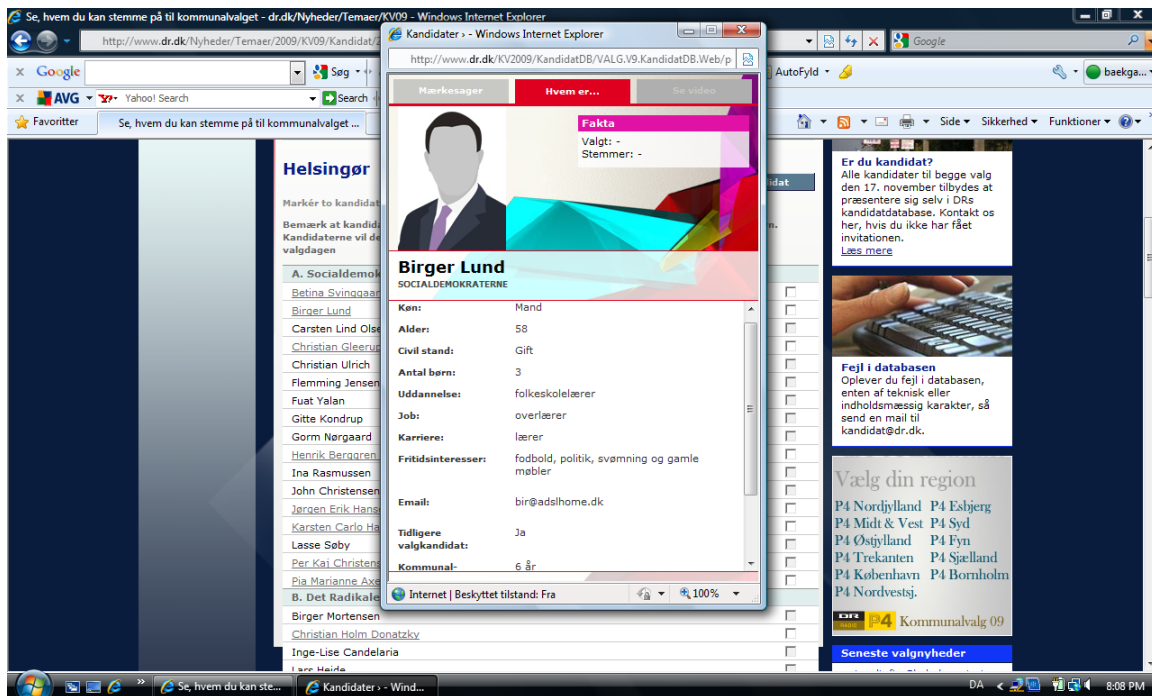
Se, hvem du kan stemme på til kommunalvalget - dr.dk/Nyheder/Temaer/KV09 - Windows Internet Explorer

http://www.dr.dk/Nyheder/Temaer/2009/KV09/Kandidat/

Google

Google

Søg

AutoFyld

baekga...

AVG

Yahoo! Search

Search

Favoritter

Se, hvem du kan stemme på til kommunalvalget ...

Side

Sikkerhed

Funktioner

Kandidater › - Windows Internet Explorer

http://www.dr.dk/KV2009/KandidatDB/VALG.V9.KandidatDB.Web/p

Mærkesager

Hvem er...

Se video

Fakta

Valgt: -

Stemmer: -

Birger Lund

SOCIALDEMOKRATERNE

| | |
|---|---|
| Køn: | Mand |
| Alder: | 58 |
| Civil stand: | Gift |
| Antal børn: | 3 |
| Uddannelse: | folkeskolelærer |
| Job: | overlærer |
| Karriere: | lærer |
| Fritidsinteresser: | fodbold, politik, svømning og gamle møbler |
| Email: | bir@adslhome.dk |
| Tidligere valgkandidat: | Ja |
| Kommunal- | 6 år |

Internet | Beskyttet tilstand: Fra

100%

Helsingør

Markér to kandidat

Bemærk at kandid

Kandidaterne vil de

valgdagen

idat

n.

A. Socialdemok

Betina Svinggaar

Birger Lund

Carsten Lind Olse

Christian Gleerup

Christian Ulrich

Flemming Jensen

Fuat Yalan

Gitte Kondrup

Gorm Nørgaard

Henrik Berggren

Ina Rasmussen

John Christensen

Jørgen Erik Hans

Karsten Carlo Ha

Lasse Søby

Per Kaj Christens

Pia Marianne Axe

B. Det Radikale

Birger Mortensen

Christian Holm Donatzky

Inge-Lise Candelaria

Lars Heide

Er du kandidat?

Alle kandidater til begge valg den 17. november tilbydes at præsentere sig selv i DRs kandidatdatabase. Kontakt os her, hvis du ikke har fået invitationen.

Læs mere

Fejl i databasen

Oplever du fejl i databasen, enten af teknisk eller indholdsmæssig karakter, så send en mail til kandidat@dr.dk.

Vælg din region

P4 Nordjylland P4 Esbjerg

P4 Midt & Vest P4 Syd

P4 Østjylland P4 Fyn

P4 Trekanten P4 Sjælland

P4 København P4 Bornholm

P4 Nordvestsj.

DR P4 Kommunalvalg 09

Seneste valgnyheder

Se, hvem du kan ste...

Kandidater › - Wind...

DA

8:08 PM